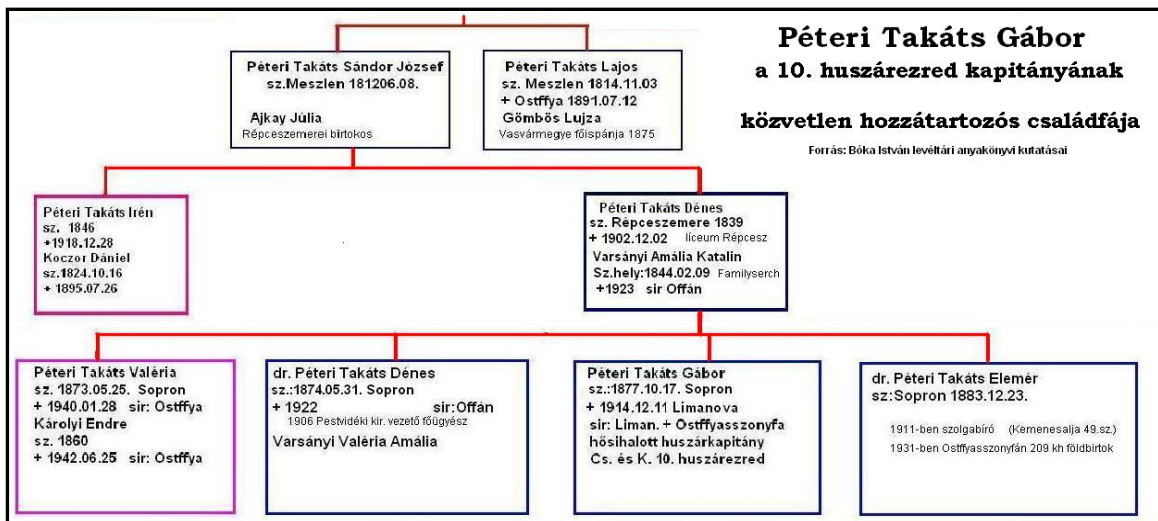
Péteri Takáts Gábor
a 10. huszárezred kapitányának
közvetlen hozzátartozós családfája
Forrás: Bóka István levéltári anyakönyvi kutatásai

Péteri Takáts Sándor József
sz.Meszlen 181206.08.
Ajkay Júlia
Répceszemerei birtokos

Péteri Takáts Lajos
sz. Meszlen 1814.11.03
+ Ostffya 1891.07.12
Gömbös Lujza
Vasvármegye főispánja 1875

Péteri Takáts Irén
sz. 1846
+1918.12.28
Koczor Dániel
sz.1824.10.16
+ 1895.07.26

Péteri Takáts Dénes
sz. Répceszemere 1839
+ 1902.12.02 líceum Répcesz
Varsányi Amália Katalin
Sz.hely:1844.02.09 Familyserch
+1923 sir Offán

Péteri Takáts Valéria
sz. 1873.05.25. Sopron
+ 1940.01.28 sir: Ostffya
Károlyi Endre
sz. 1860
+ 1942.06.25 sir: Ostffya

dr. Péteri Takáts Dénes
sz.:1874.05.31. Sopron
+ 1922 sir:Offán
1906 Pestvidéki kir. vezető főügyész
Varsányi Valéria Amália

Péteri Takáts Gábor
sz.:1877.10.17. Sopron
+ 1914.12.11 Limanova
sir: Liman. + Ostffyasszonyfa
hősihalott huszárkapitány
Cs. és K. 10. huszárezred

dr. Péteri Takáts Elemér
sz:Sopron 1883.12.23.
1911-ben szolgabíró (Kemenesalja 49.sz.)
1931-ben Ostffyasszonyfán 209 kh földbirtok